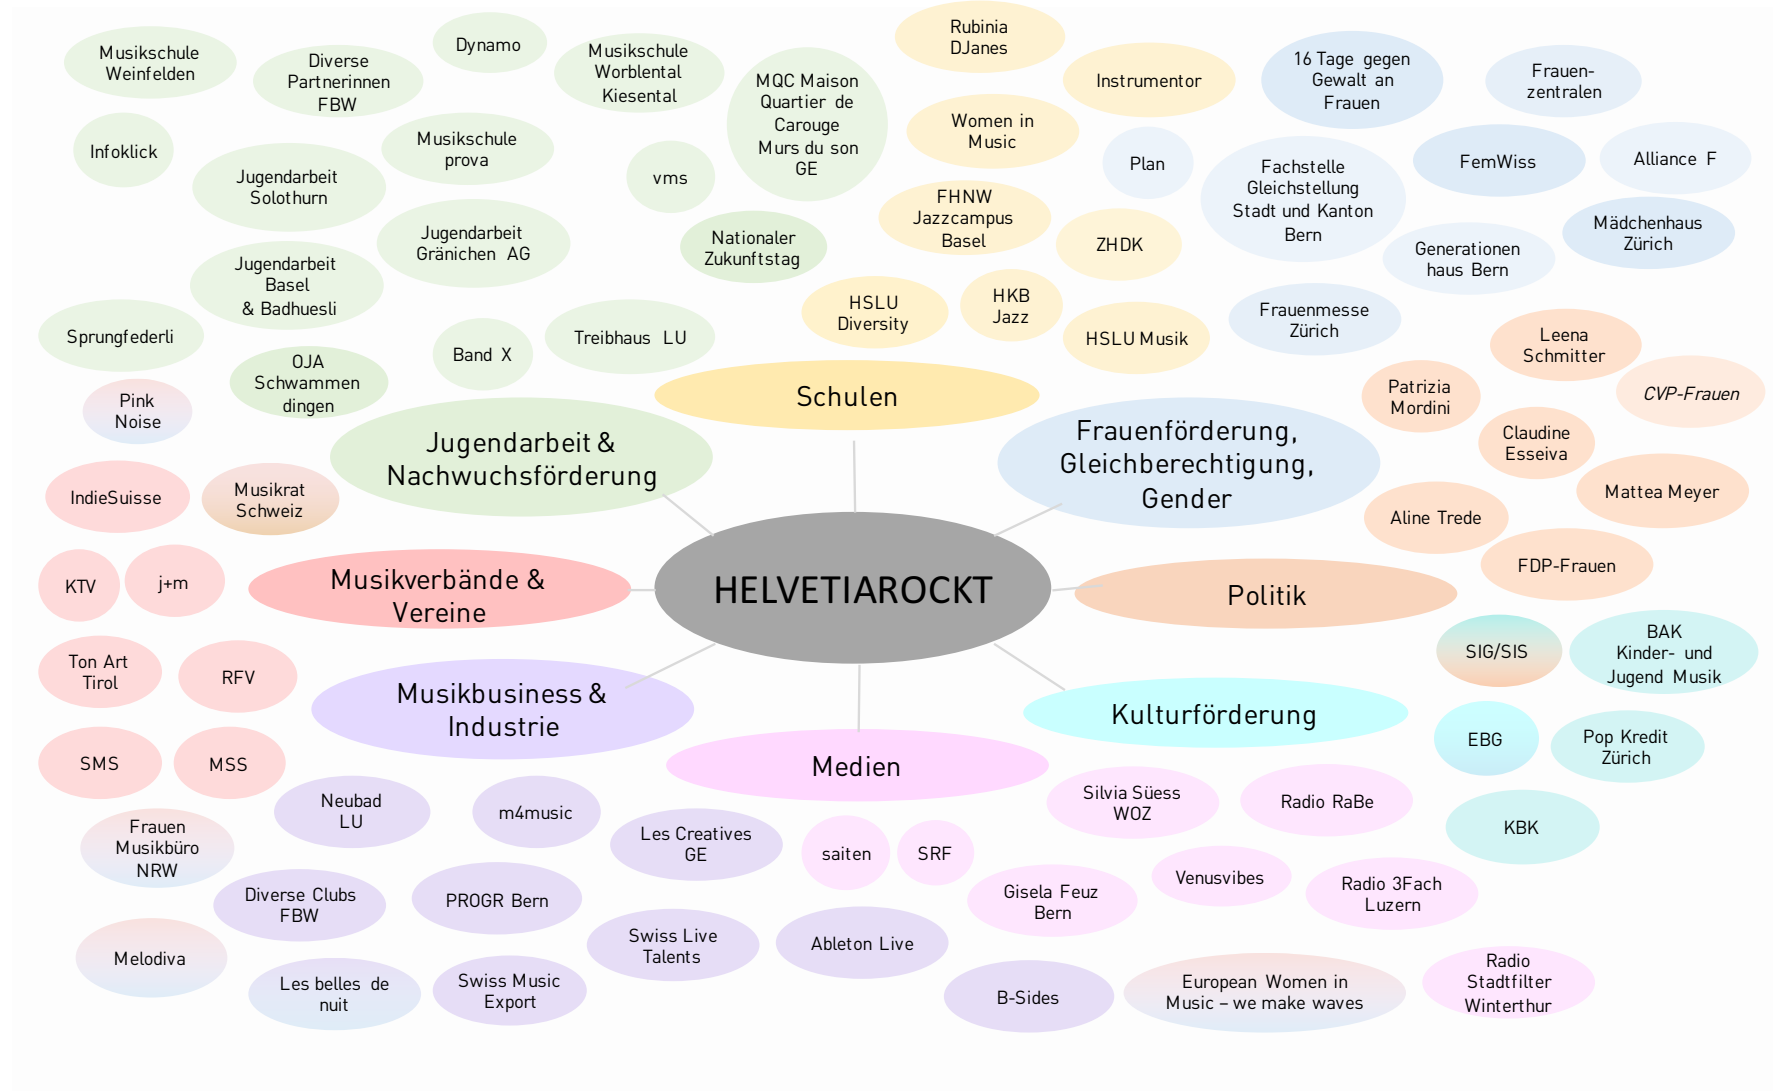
HELVETIAROCKT

Schulen

Jugendarbeit & Nachwuchsförderung

Frauenförderung, Gleichberechtigung, Gender

Musikverbände & Vereine

Politik

Musikbusiness & Industrie

Medien

Kulturförderung

Musikschule Weinfelden

Diverse Partnerinnen FBW

Dynamo

Musikschule Worblental Kiesental

MQC Maison Quartier de Carouge Murs du son GE

Rubinia DJanes

Instrumentor

16 Tage gegen Gewalt an Frauen

Frauen-zentralen

Infoklick

Jugendarbeit Solothurn

Musikschule prova

vms

Women in Music

Plan

Fachstelle Gleichstellung Stadt und Kanton Bern

FemWiss

Alliance F

Jugendarbeit Gränichen AG

Nationaler Zukunftstag

FHNW Jazzcampus Basel

ZHDK

Generationen haus Bern

Mädchenhaus Zürich

Jugendarbeit Basel & Badhuesli

HSLU Diversity

HKB Jazz

HSLU Musik

Frauenmesse Zürich

Sprungfederli

Band X

Treibhaus LU

Leena Schmitter

OJA Schwammen dingen

Patrizia Mordini

CVP-Frauen

Pink Noise

Claudine Esseiva

Mattea Meyer

IndieSuisse

Musikrat Schweiz

Aline Trede

FDP-Frauen

KTV

j+m

Ton Art Tirol

RFV

SIG/SIS

BAK Kinder- und Jugend Musik

EBG

Pop Kredit Zürich

SMS

MSS

Neubad LU

m4music

Les Creatives GE

saiten

SRF

Silvia Süess WOZ

Radio RaBe

KBK

Frauen Musikbüro NRW

Diverse Clubs FBW

PROGR Bern

Venusvibes

Gisela Feuz Bern

Radio 3Fach Luzern

Melodiva

Swiss Live Talents

Ableton Live

Les belles de nuit

Swiss Music Export

B-Sides

European Women in Music – we make waves

Radio Stadtfilter Winterthur